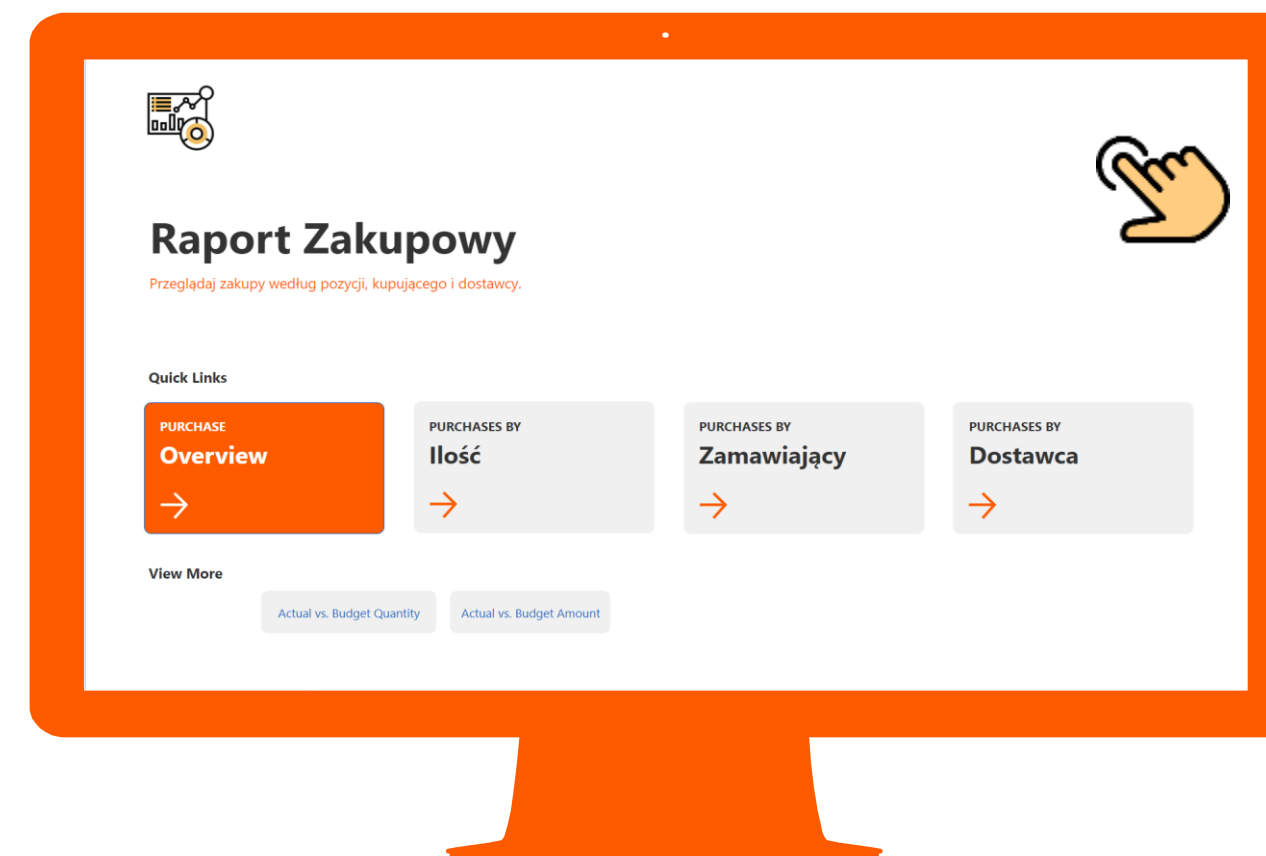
Raport Zakupowy

Przeglądaj zakupy według pozycji, kupującego i dostawcy.

Quick Links

PURCHASE
Overview

PURCHASES BY
Ilość

PURCHASES BY
Zamawiający

PURCHASES BY
Dostawca

View More

Actual vs. Budget Quantity

Actual vs. Budget Amount